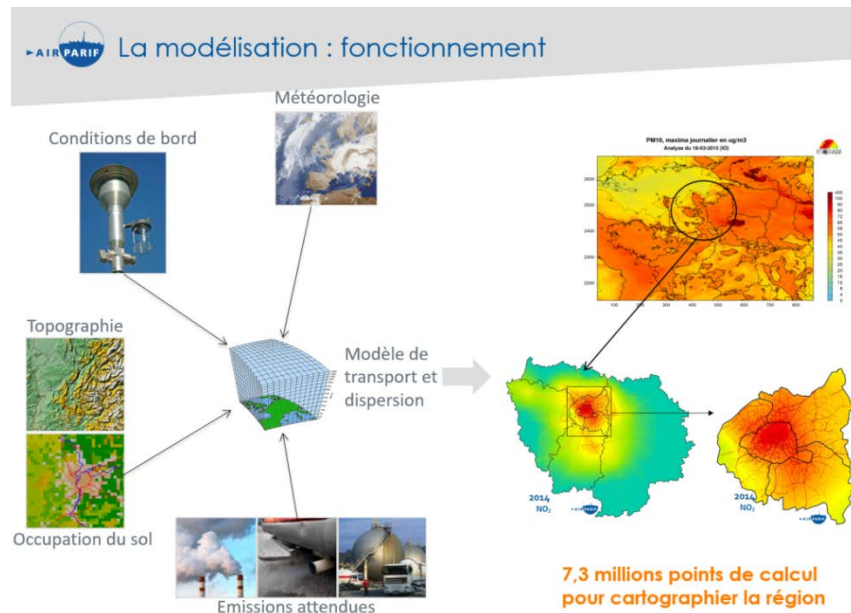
AIR PARIF La modélisation : fonctionnement

Météorologie

Conditions de bord

PM10, maxima journalier en ug/m3
Analyse du 16-03-2015 (IO)

Topographie

Modèle de transport et dispersion

2014
$NO_2$

2014
$NO_2$

Occupation du sol

Emissions attendues

7,3 millions points de calcul pour cartographier la région